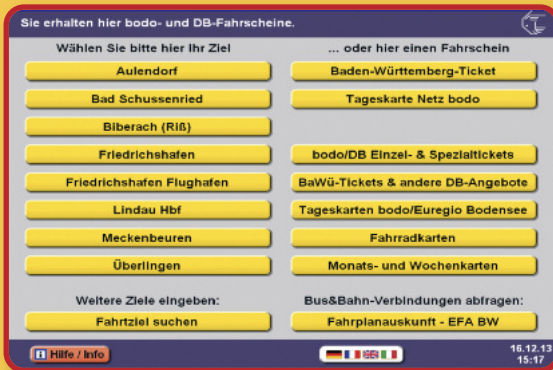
Sie erhalten hier bodo- und DB-Fahrscheine.

Wählen Sie bitte hier Ihr Ziel

Aulendorf

Bad Schussenried

Biberach (Riß)

Friedrichshafen

Friedrichshafen Flughafen

Lindau Hbf

Meckenbeuren

Überlingen

... oder hier einen Fahrschein

Baden-Württemberg-Ticket

Tageskarte Netz bodo

bodo/DB Einzel- & Spezialtickets

BaWü-Tickets & andere DB-Angebote

Tageskarten bodo/Euregio Bodensee

Fahrradkarten

Monats- und Wochenkarten

Weitere Ziele eingeben:

Fahrtziel suchen

Bus&Bahn-Verbindungen abfragen:

Fahrplanauskunft - EFA BW

Hilfe / Info

16.12.13
15:17